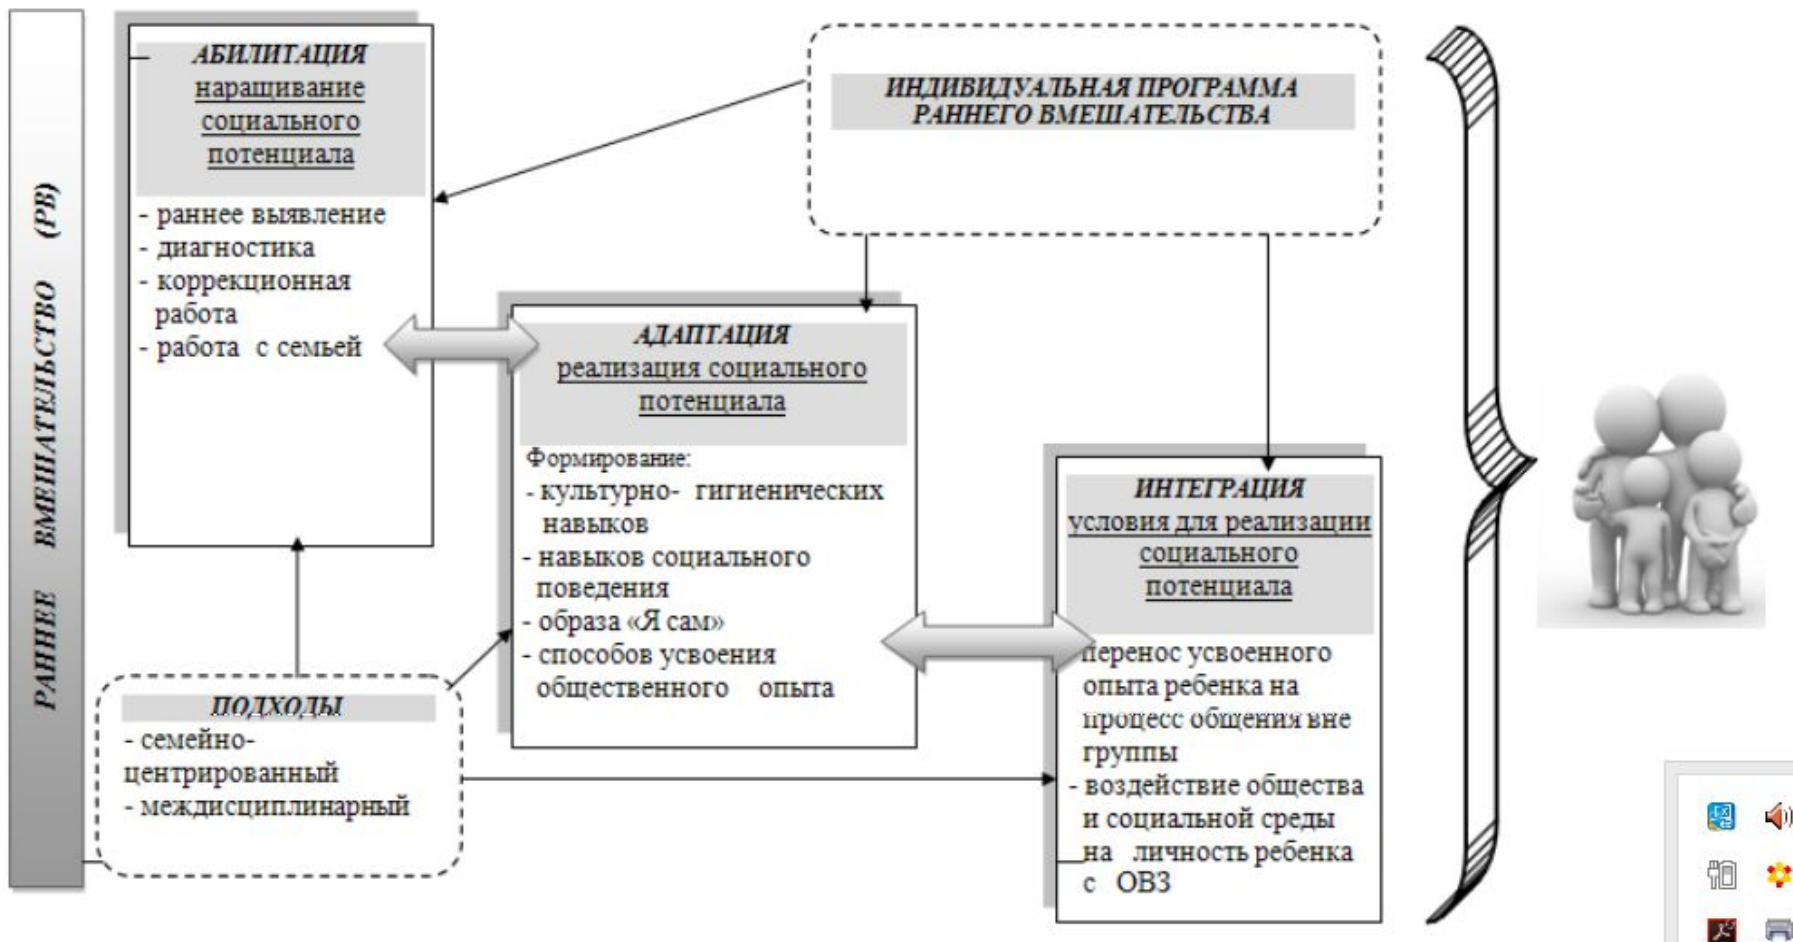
РАННЕЕ ВМЕШАТЕЛЬСТВО (РВ)

АБИЛИТАЦИЯ
наращивание социального потенциала

- раннее выявление
- диагностика
- коррекционная работа
- работа с семьей

ИНДИВИДУАЛЬНАЯ ПРОГРАММА РАННЕГО ВМЕШАТЕЛЬСТВА

АДАПТАЦИЯ
реализация социального потенциала

Формирование:
- культурно- гигиенических навыков
- навыков социального поведения
- образа «Я сам»
- способов усвоения общественного опыта

ИНТЕГРАЦИЯ
условия для реализации социального потенциала

перенос усвоенного опыта ребенка на процесс общения вне группы
- воздействие общества и социальной среды на личность ребенка с ОВЗ

ПОДХОДЫ
- семейно-центрированный
- междисциплинарный